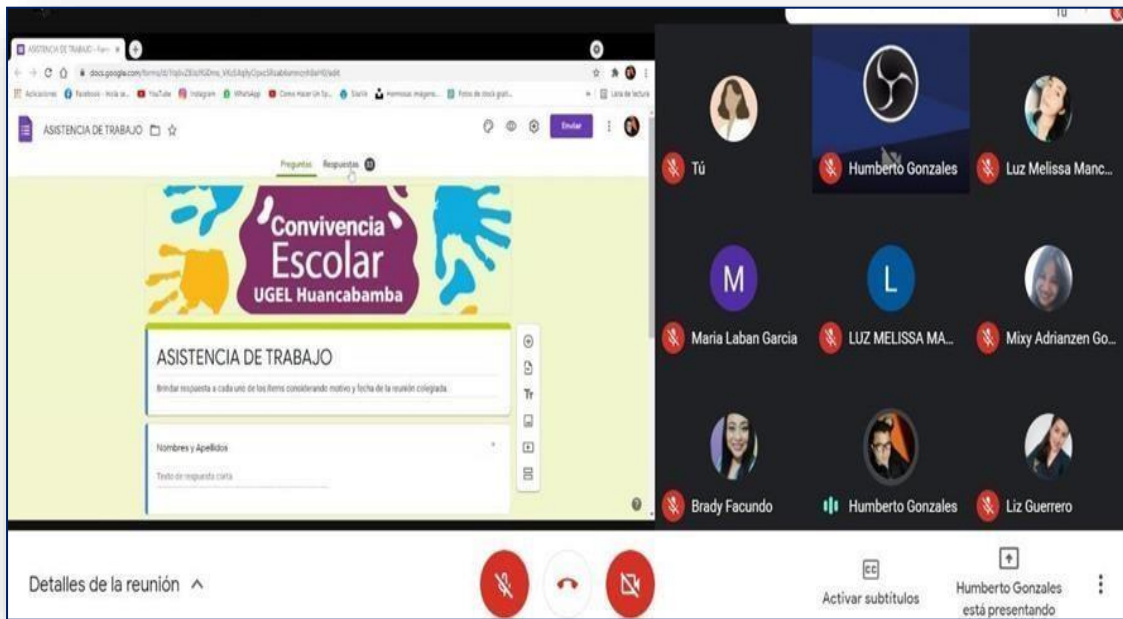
ASISTENCIA DE TRABAJO - Form

docs.google.com/forms/d/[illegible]/edit

Aplicaciones Facebook YouTube Instagram WhatsApp Como Hacer Un Sp... Starlo Hermosas imágenes... Fotos de stock grat... Lista de lectura

ASISTENCIA DE TRABAJO

Enviar

Preguntas Respuestas 33

Convivencia Escolar UGEL Huancabamba

ASISTENCIA DE TRABAJO

Brindar respuesta a cada uno de los ítems considerando motivo y fecha de la reunión colegiada.

Nombres y Apellidos

Texto de respuesta corta

Tr

Tú

Tú

Humberto Gonzales

Luz Melissa Manc...

M

Maria Laban Garcia

L

LUZ MELISSA MA...

Mixy Adrianzen Go...

Brady Facundo

Humberto Gonzales

Liz Guerrero

Detalles de la reunión

CC

Activar subtítulos

Humberto Gonzales está presentando